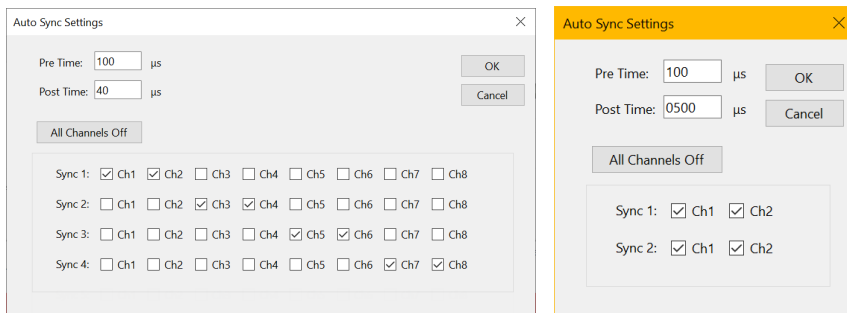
Auto Sync Settings

Pre Time: 100 µs

Post Time: 40 µs

OK

Cancel

All Channels Off

Sync 1: Ch1 Ch2 Ch3 Ch4 Ch5 Ch6 Ch7 Ch8

Sync 2: Ch1 Ch2 Ch3 Ch4 Ch5 Ch6 Ch7 Ch8

Sync 3: Ch1 Ch2 Ch3 Ch4 Ch5 Ch6 Ch7 Ch8

Sync 4: Ch1 Ch2 Ch3 Ch4 Ch5 Ch6 Ch7 Ch8

Auto Sync Settings

Pre Time: 100 µs

Post Time: 0500 µs

OK

Cancel

All Channels Off

Sync 1: Ch1 Ch2

Sync 2: Ch1 Ch2